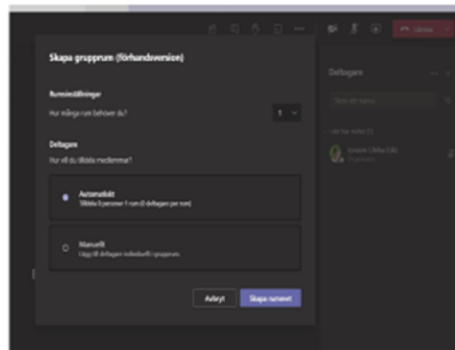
Skapa grupprum (förhandsversion)

Rumsinställningar

Hur många rum behöver du?

1

Deltagare

Hur vill du tilldela medlemmarna?

Automatiskt
Tilldela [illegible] personer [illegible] rum ([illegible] deltagare per rum)

Manuellt
Lägg till deltagare individuellt i grupprum.

Avbryt

Skapa rummet

Deltagare

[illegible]

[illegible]

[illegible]